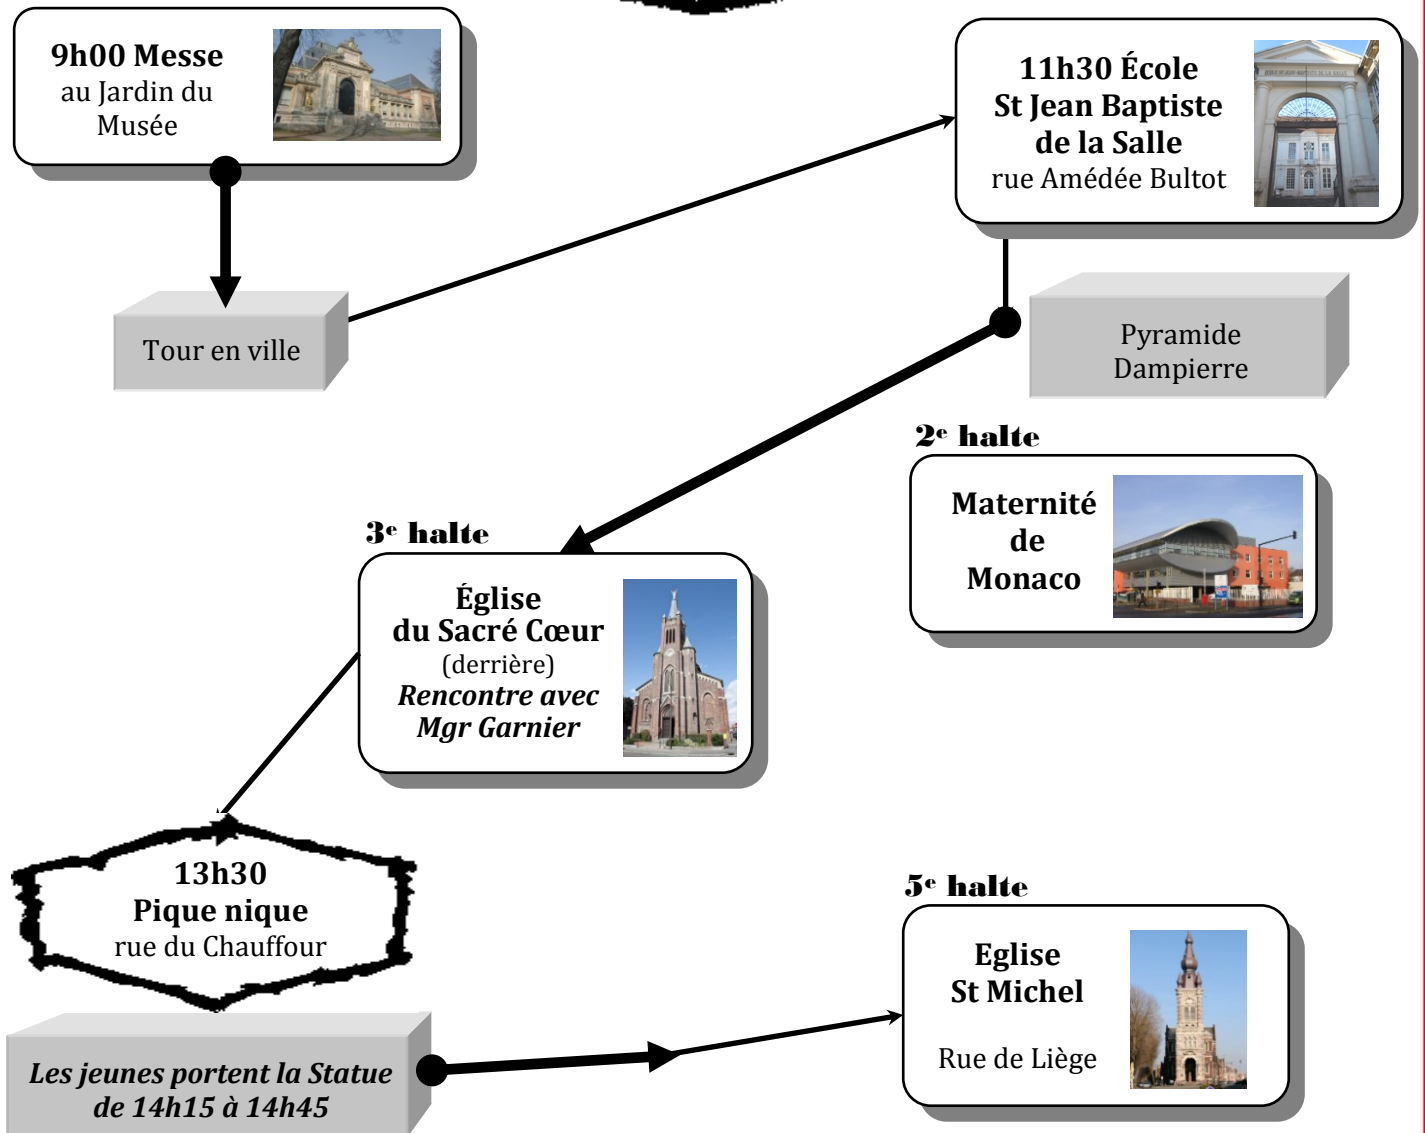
**9h00 Messe**
au Jardin du Musée

**11h30 École St Jean Baptiste de la Salle**
rue Amédée Bultot

Tour en ville

Pyramide Dampierre

**2e halte**

**Maternité de Monaco**

**3e halte**

**Église du Sacré Cœur**
(derrière)
***Rencontre avec Mgr Garnier***

**13h30**
**Pique nique**
rue du Chauffour

**5e halte**

**Eglise St Michel**

Rue de Liège

***Les jeunes portent la Statue de 14h15 à 14h45***